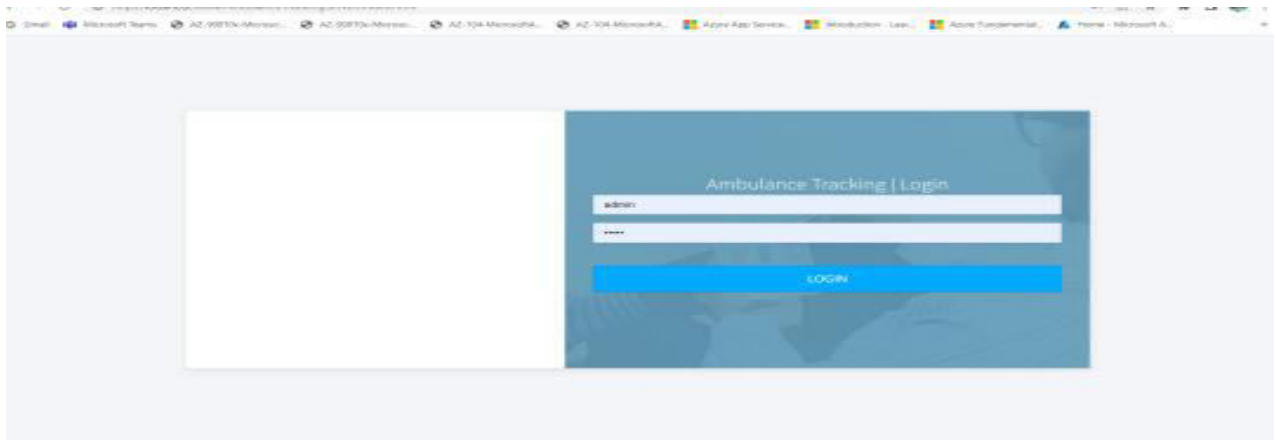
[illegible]

Gmail Microsoft Teams AZ-900T0x-Microso... AZ-900T0x-Microso... AZ-104-MicrosoftA... AZ-104-MicrosoftA... Azure App Service... Introduction - Lear... Azure Fundamental... Home - Microsoft A...

Ambulance Tracking | Login

admin

•••••

LOGIN